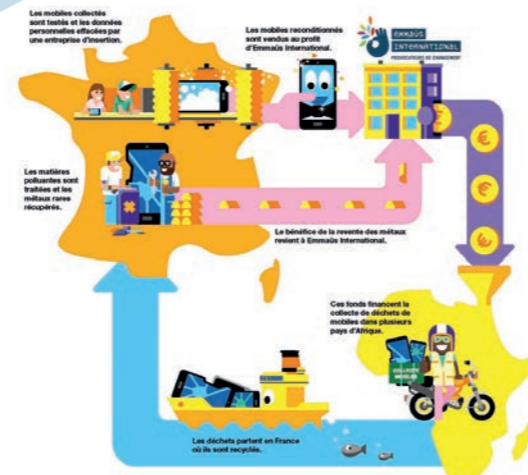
Les mobiles collectés sont testés et les données personnelles effacées par une entreprise d'insertion.

Les mobiles reconditionnés sont vendus au profit d'Emmaüs International.

EMMAÜS INTERNATIONAL
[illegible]

Les matières polluantes sont traitées et les métaux rares récupérés.

Le bénéfice de la revente des métaux revient à Emmaüs International.

Ces fonds financent la collecte de déchets de mobiles dans plusieurs pays d'Afrique.

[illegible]

Les déchets partent en France où ils sont recyclés.